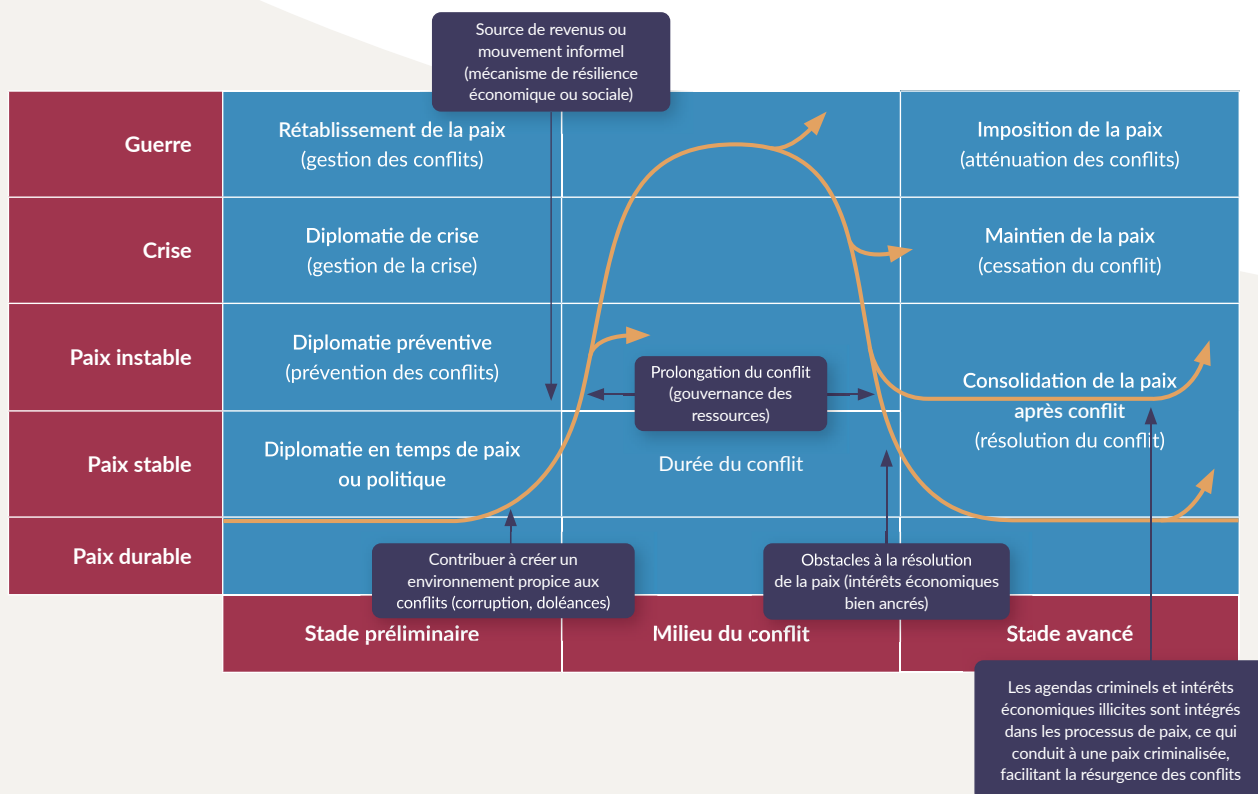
Source de revenus ou mouvement informel (mécanisme de résilience économique ou sociale)

Guerre

Rétablissement de la paix (gestion des conflits)

Imposition de la paix (atténuation des conflits)

Crise

Diplomatie de crise (gestion de la crise)

Maintien de la paix (cessation du conflit)

Paix instable

Diplomatie préventive (prévention des conflits)

Prolongation du conflit (gouvernance des ressources)

Consolidation de la paix après conflit (résolution du conflit)

Paix stable

Diplomatie en temps de paix ou politique

Durée du conflit

Paix durable

Contribuer à créer un environnement propice aux conflits (corruption, doléances)

Obstacles à la résolution de la paix (intérêts économiques bien ancrés)

Stade préliminaire

Milieu du conflit

Stade avancé

Les agendas criminels et intérêts économiques illicites sont intégrés dans les processus de paix, ce qui conduit à une paix criminalisée, facilitant la résurgence des conflits